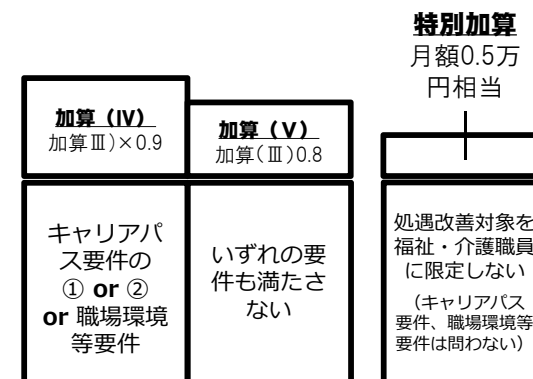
特別加算
月額0.5万円相当

加算（Ⅳ）
加算Ⅲ）×0.9

加算（Ⅴ）
加算（Ⅲ）0.8

キャリアパス要件の① or ② or 職場環境等要件

いずれの要件も満たさない

処遇改善対象を福祉・介護職員に限定しない

（キャリアパス要件、職場環境等要件は問わない）